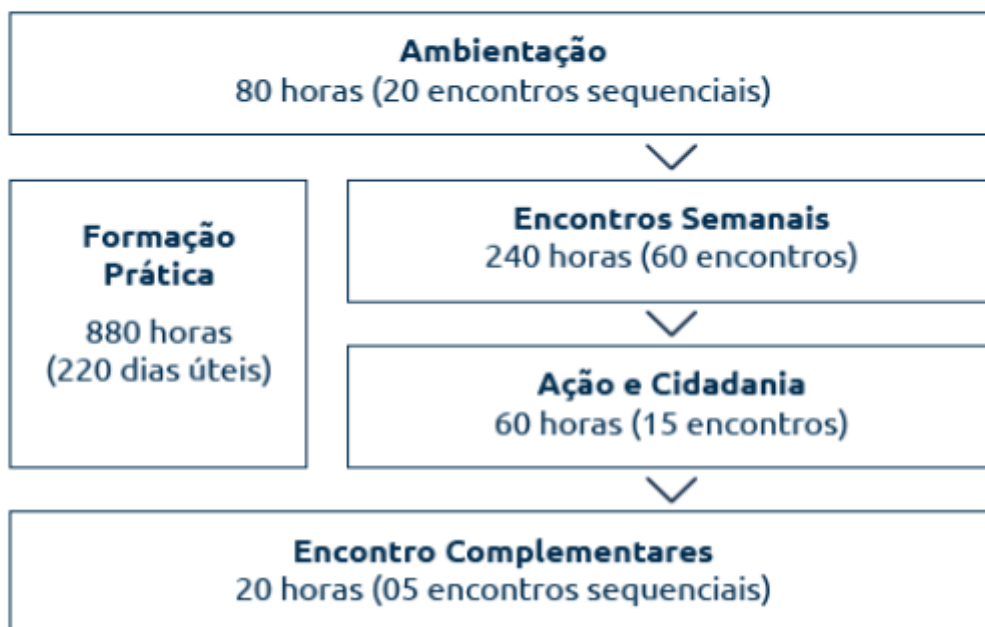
Ambientação
80 horas (20 encontros sequenciais)

Formação Prática
880 horas
(220 dias úteis)

Encontros Semanais
240 horas (60 encontros)

Ação e Cidadania
60 horas (15 encontros)

Encontro Complementares
20 horas (05 encontros sequenciais)